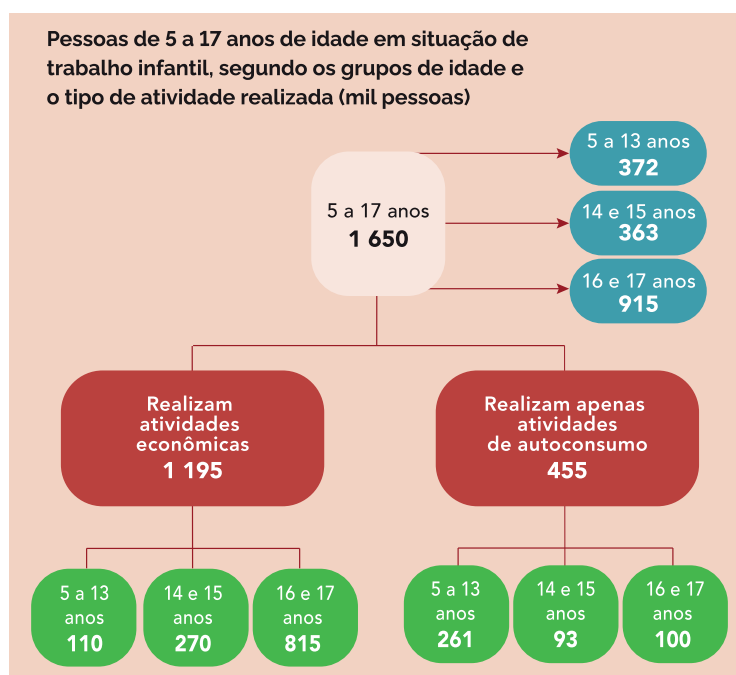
Pessoas de 5 a 17 anos de idade em situação de trabalho infantil, segundo os grupos de idade e o tipo de atividade realizada (mil pessoas)

5 a 17 anos
1 650

5 a 13 anos
372

14 e 15 anos
363

16 e 17 anos
915

Realizam atividades econômicas
1 195

Realizam apenas atividades de autoconsumo
455

5 a 13 anos
110

14 e 15 anos
270

16 e 17 anos
815

5 a 13 anos
261

14 e 15 anos
93

16 e 17 anos
100